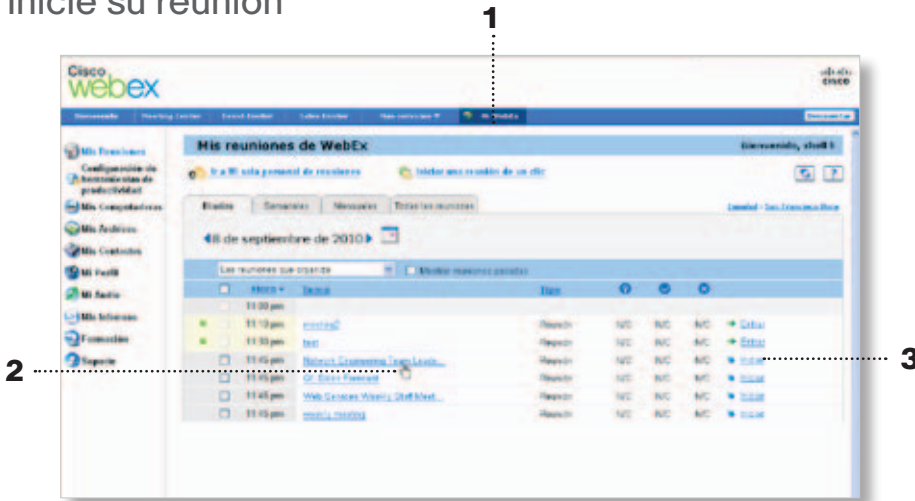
Inicie su reunión

1

Cisco
webex

Mis Reuniones

Configuración de herramientas de productividad

Mis Computadoras

Mis Archivos

Mis Contactos

Mi Perfil

Mi Audio

Mis Informes

Formación

Soporte

Mis reuniones de WebEx

Bienvenido, Shell

Ir a Mi sala personal de reuniones

Iniciar una reunión de un clic

Diario

Semanal

Mensual

Todas las reuniones

8 de septiembre de 2010

Las reuniones que organizo

Mostrar reuniones pasadas

Hora

Tema

Tipo

11:00 pm

11:10 pm

meeting2

Reunión

N/C

N/C

N/C

Entrar

11:10 pm

test

Reunión

N/C

N/C

N/C

Entrar

11:45 pm

Network Engineering Team Leads...

Reunión

N/C

N/C

N/C

Iniciar

11:45 pm

Q1 Sales Forecast

Reunión

N/C

N/C

N/C

Iniciar

11:45 pm

Web Services Weekly Staff Meet...

Reunión

N/C

N/C

N/C

Iniciar

11:45 pm

weekly meeting

Reunión

N/C

N/C

N/C

Iniciar

2

3